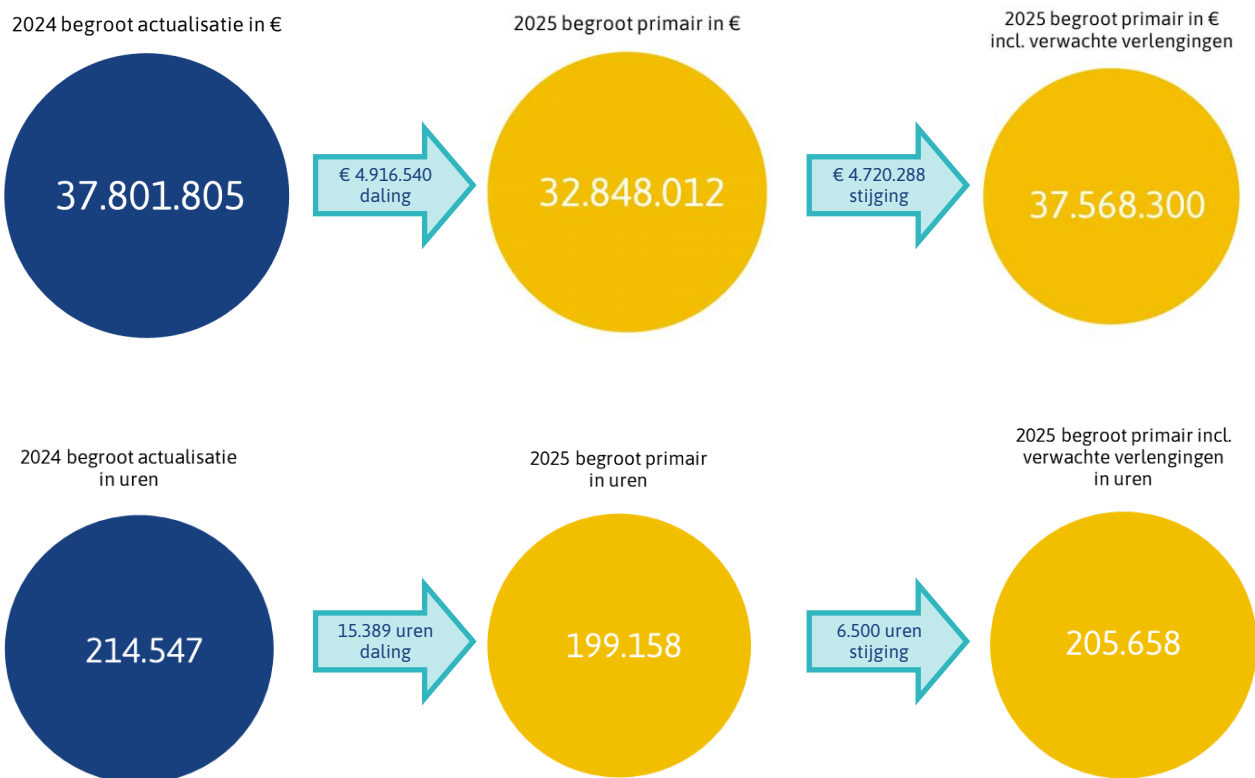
2024 begroot actualisatie in €

37.801.805

€ 4.916.540
daling

2025 begroot primair in €

32.848.012

€ 4.720.288
stijging

2025 begroot primair in €
incl. verwachte verlengingen

37.568.300

2024 begroot actualisatie
in uren

214.547

15.389 uren
daling

2025 begroot primair
in uren

199.158

6.500 uren
stijging

2025 begroot primair incl.
verwachte verlengingen
in uren

205.658